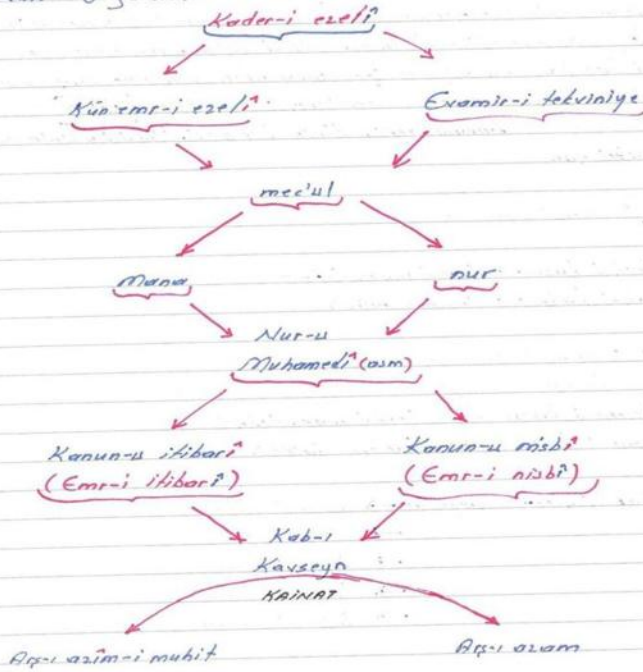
Kader-i ezelî

Kün emr-i ezelî

Evamir-i tekviniye

mec'ul

Mana

nur

Nur-u Muhamedî (asm)

Kanun-u itibarî (Emr-i itibarî)

Kanun-u nisbî (Emr-i nisbî)

Kab-ı Kavseyn

KAİNAT

Arş-ı azîm-i muhit

Arş-ı azam